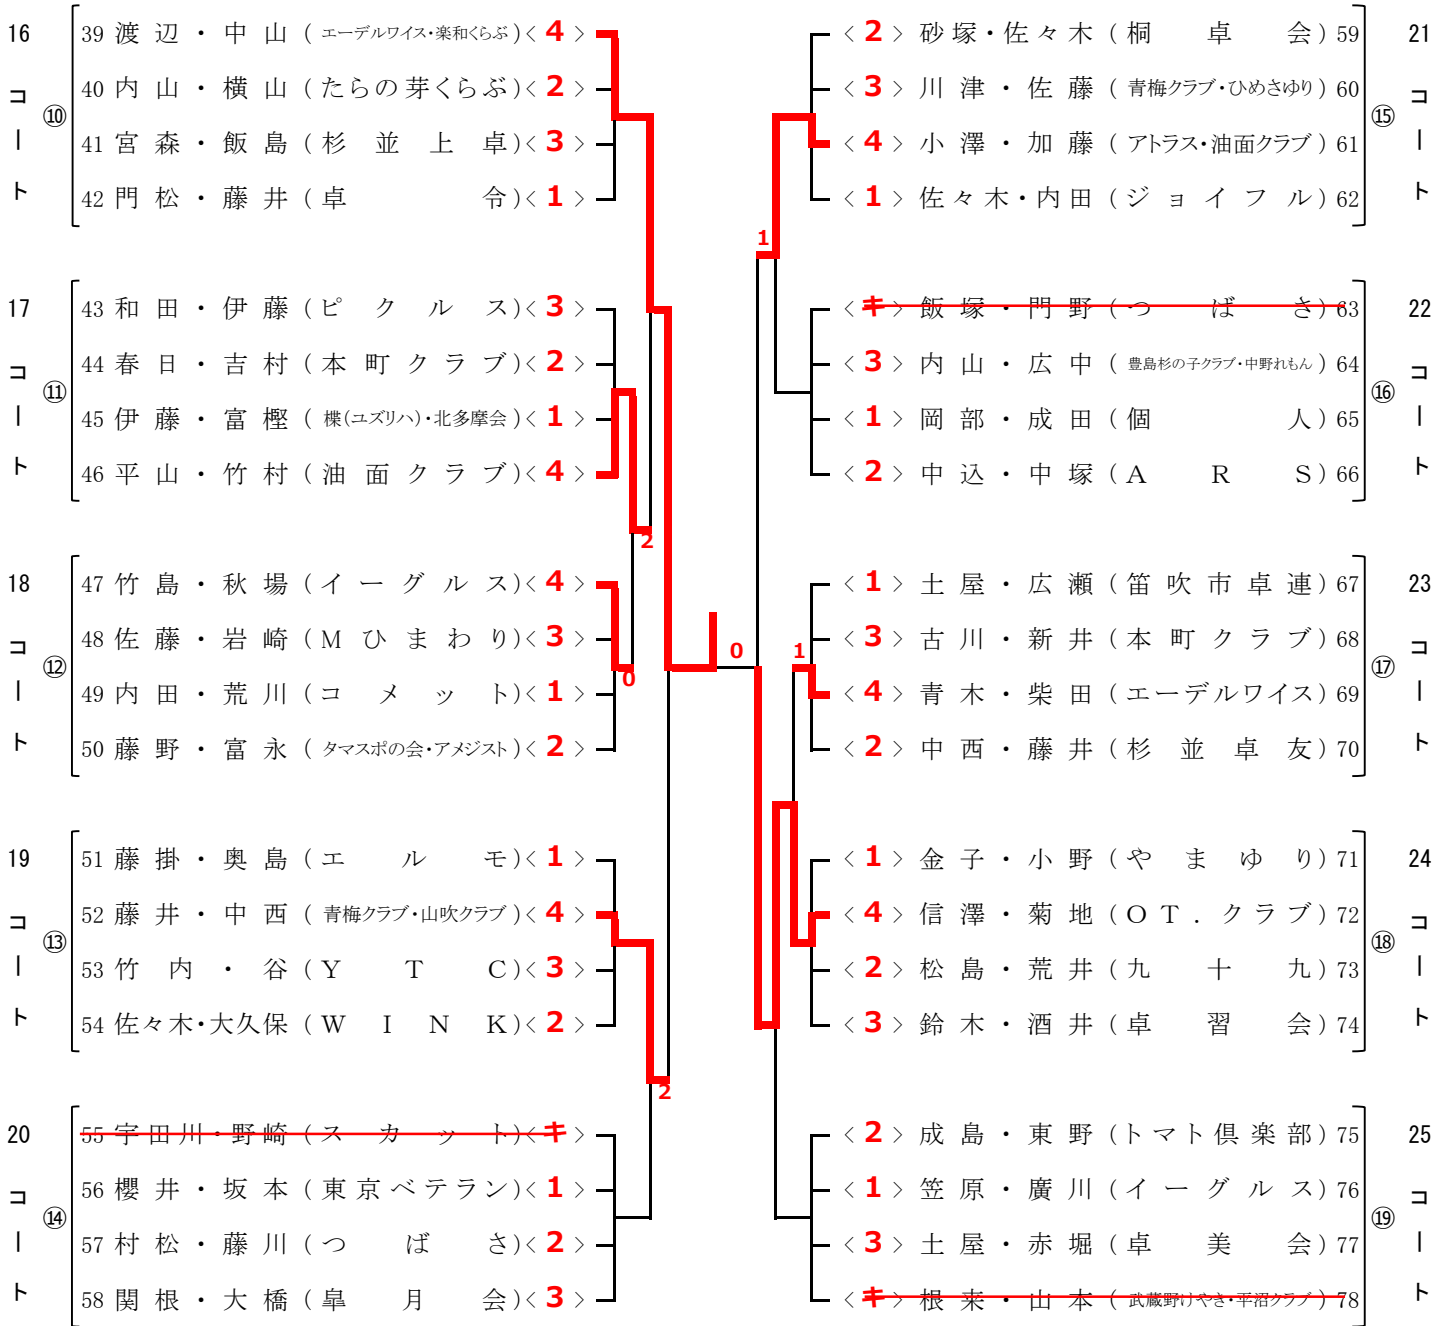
16 コート ⑩

39 渡辺・中山（エーデルワイス・楽和くらぶ）< 4 >
40 内山・横山（たらの芽くらぶ）< 2 >
41 宮森・飯島（杉並上卓）< 3 >
42 門松・藤井（卓令）< 1 >

17 コート ⑪

43 和田・伊藤（ピクルス）< 3 >
44 春日・吉村（本町クラブ）< 2 >
45 伊藤・富樫（櫟(ユズリハ)・北多摩会）< 1 >
46 平山・竹村（油面クラブ）< 4 >

18 コート ⑫

47 竹島・秋場（イーグルス）< 4 >
48 佐藤・岩崎（Mひまわり）< 3 >
49 内田・荒川（コメット）< 1 >
50 藤野・富永（タマスポの会・アメジスト）< 2 >

19 コート ⑬

51 藤掛・奥島（エルモ）< 1 >
52 藤井・中西（青梅クラブ・山吹クラブ）< 4 >
53 竹内・谷（YTC）< 3 >
54 佐々木・大久保（WINK）< 2 >

20 コート ⑭

55 宇田川・野崎（スカット）< キ >
56 櫻井・坂本（東京ベテラン）< 1 >
57 村松・藤川（つばさ）< 2 >
58 関根・大橋（皐月会）< 3 >

2
0
2
0
1
1
1

21 コート ⑮

< 2 > 砂塚・佐々木（桐卓会）59
< 3 > 川津・佐藤（青梅クラブ・ひめさゆり）60
< 4 > 小澤・加藤（アトラス・油面クラブ）61
< 1 > 佐々木・内田（ジョイフル）62

22 コート ⑯

< キ > 飯塚・門野（つばさ）63
< 3 > 内山・広中（豊島杉の子クラブ・中野れもん）64
< 1 > 岡部・成田（個人）65
< 2 > 中込・中塚（ARS）66

23 コート ⑰

< 1 > 土屋・広瀬（笛吹市卓連）67
< 3 > 古川・新井（本町クラブ）68
< 4 > 青木・柴田（エーデルワイス）69
< 2 > 中西・藤井（杉並卓友）70

24 コート ⑱

< 1 > 金子・小野（やまゆり）71
< 4 > 信澤・菊地（OT.クラブ）72
< 2 > 松島・荒井（九十九）73
< 3 > 鈴木・酒井（卓習会）74

25 コート ⑲

< 2 > 成島・東野（トマト倶楽部）75
< 1 > 笠原・廣川（イーグルス）76
< 3 > 土屋・赤堀（卓美会）77
< キ > 根来・山本（武蔵野けやき・平沼クラブ）78

2